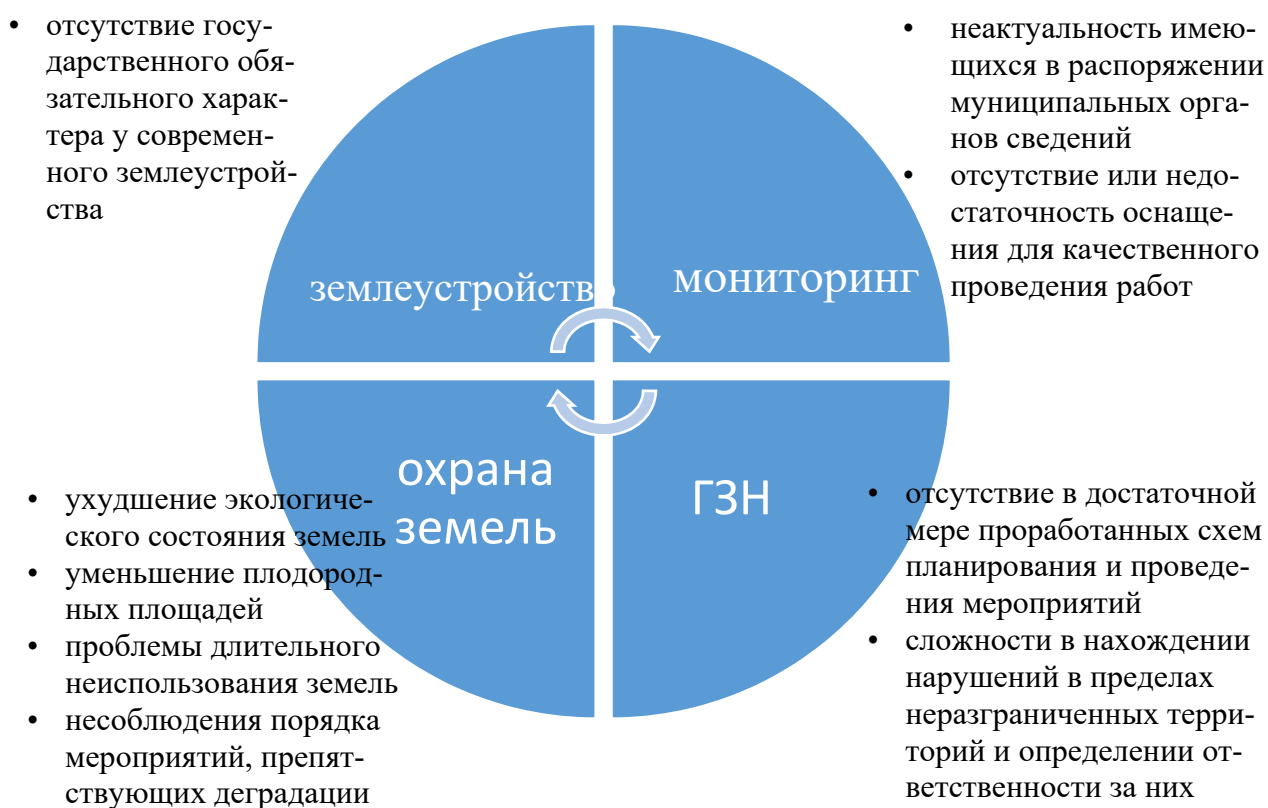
• отсутствие государственного обязательного характера у современного землеустройства

• неактуальность имеющихся в распоряжении муниципальных органов сведений
• отсутствие или недостаточность оснащения для качественного проведения работ

землеустройство

мониторинг

охрана земель

ГЗН

• ухудшение экологического состояния земель
• уменьшение плодородных площадей
• проблемы длительного неиспользования земель
• несоблюдения порядка мероприятий, препятствующих деградации

• отсутствие в достаточной мере проработанных схем планирования и проведения мероприятий
• сложности в нахождении нарушений в пределах неразграниченных территорий и определении ответственности за них